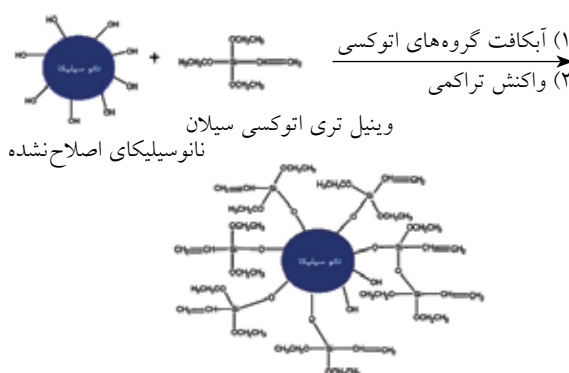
HO OH OH OH OH OH HO HO
نانو سیلیکا
+
$OCH_2CH_3$
$H_3CH_2CO$ — Si — $CH=CH_2$
$OCH_2CH_3$

۱) آبکافت گروه‌های اتوکسی
۲) واکنش تراکمی

وینیل تری اتوکسی سیلان
نانوسیلیکای اصلاح‌نشده

$OCH_2CH_3$ $H_3CH_2CO$ $CH_2=CH$ $H_3CH_2CO$ Si $CH=CH_2$ $OCH_2CH_3$ $OCH_2CH_3$ $CH_2=CH$ Si O O $OCH_2CH_3$ نانو سیلیکا O Si $CH=CH_2$ $OCH_2CH_3$ OH $CH_3CH_2O$ Si $CH=CH_2$ $H_3CH_2CO$ $CH_2=CH$ Si OH O $OCH_2CH_3$ $OCH_2CH_3$ $CH_3CH_2O$ Si $CH=CH_2$ $OCH_2CH_3$